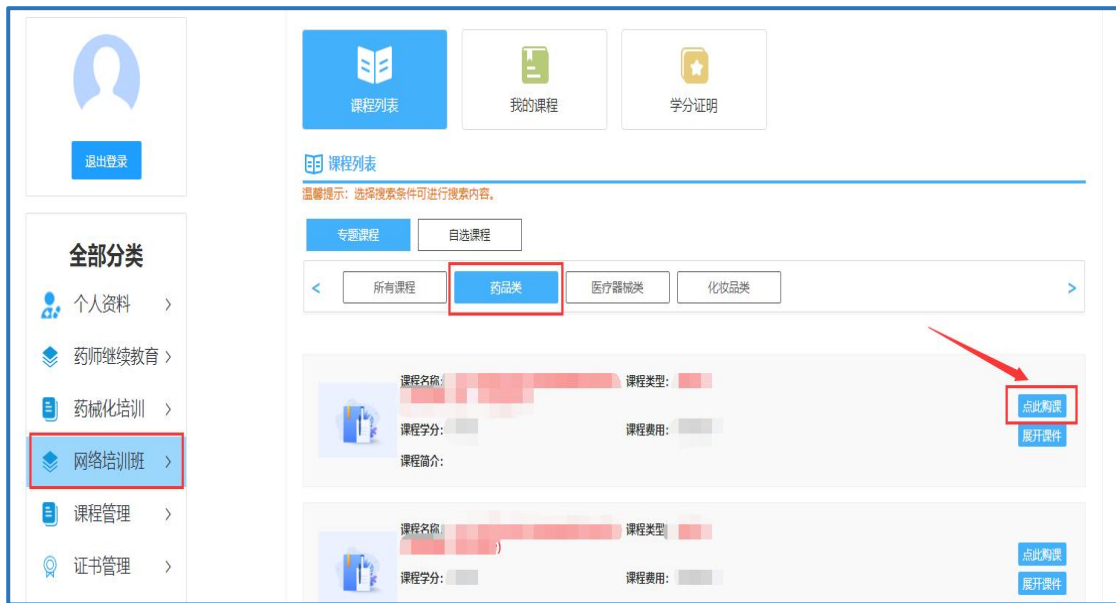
退出登录

全部分类

个人资料 >

药师继续教育 >

药械化培训 >

网络培训班 >

课程管理 >

证书管理 >

课程列表

我的课程

学分证明

课程列表

温馨提示：选择搜索条件可进行搜索内容。

专题课程

自选课程

<

所有课程

药品类

医疗器械类

化妆品类

>

课程名称: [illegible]

课程类型: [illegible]

课程学分: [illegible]

课程费用: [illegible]

课程简介:

点此购课

展开课件

课程名称: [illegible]

课程类型: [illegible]

课程学分: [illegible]

课程费用: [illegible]

点此购课

展开课件